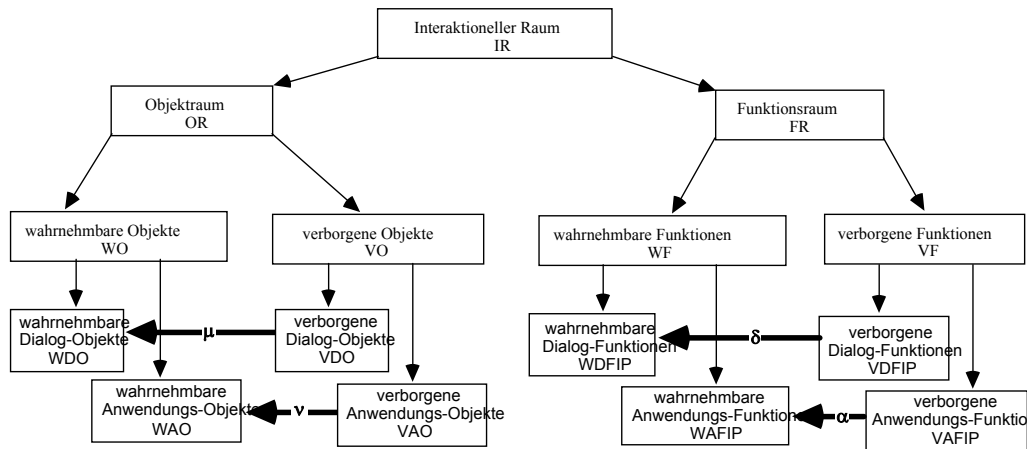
Interaktioneller Raum
IR

Objektraum
OR

Funktionsraum
FR

wahrnehmbare Objekte
WO

verborgene Objekte
VO

wahrnehmbare Funktionen
WF

verborgene Funktionen
VF

wahrnehmbare
Dialog-Objekte
WDO

$\mu$

verborgene
Dialog-Objekte
VDO

wahrnehmbare
Anwendungs-Objekte
WAO

$\nu$

verborgene
Anwendungs-Objekte
VAO

wahrnehmbare
Dialog-Funktionen
WDFIP

$\delta$

verborgene
Dialog-Funktionen
VDFIP

wahrnehmbare
Anwendungs-Funktionen
WAFIP

$\alpha$

verborgene
Anwendungs-Funktio
VAFIP